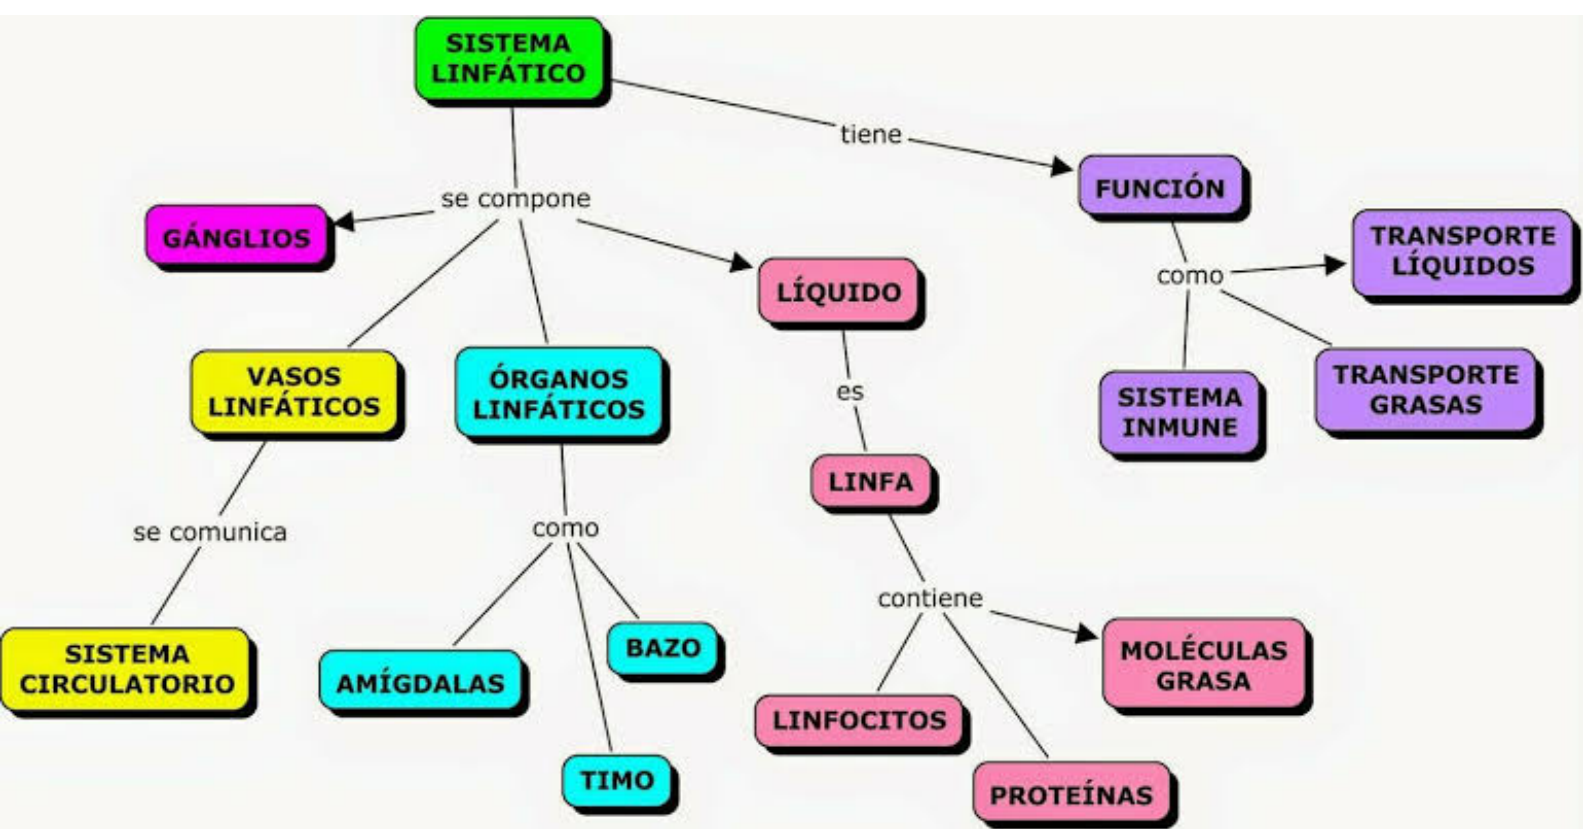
SISTEMA LINFÁTICO

tiene

FUNCIÓN

se compone

GÁNGLIOS

LÍQUIDO

como

TRANSPORTE LÍQUIDOS

VASOS LINFÁTICOS

ÓRGANOS LINFÁTICOS

es

SISTEMA INMUNE

TRANSPORTE GRASAS

LINFA

se comunica

como

contiene

SISTEMA CIRCULATORIO

AMÍGDALAS

BAZO

MOLÉCULAS GRASA

LINFOCITOS

TIMO

PROTEÍNAS